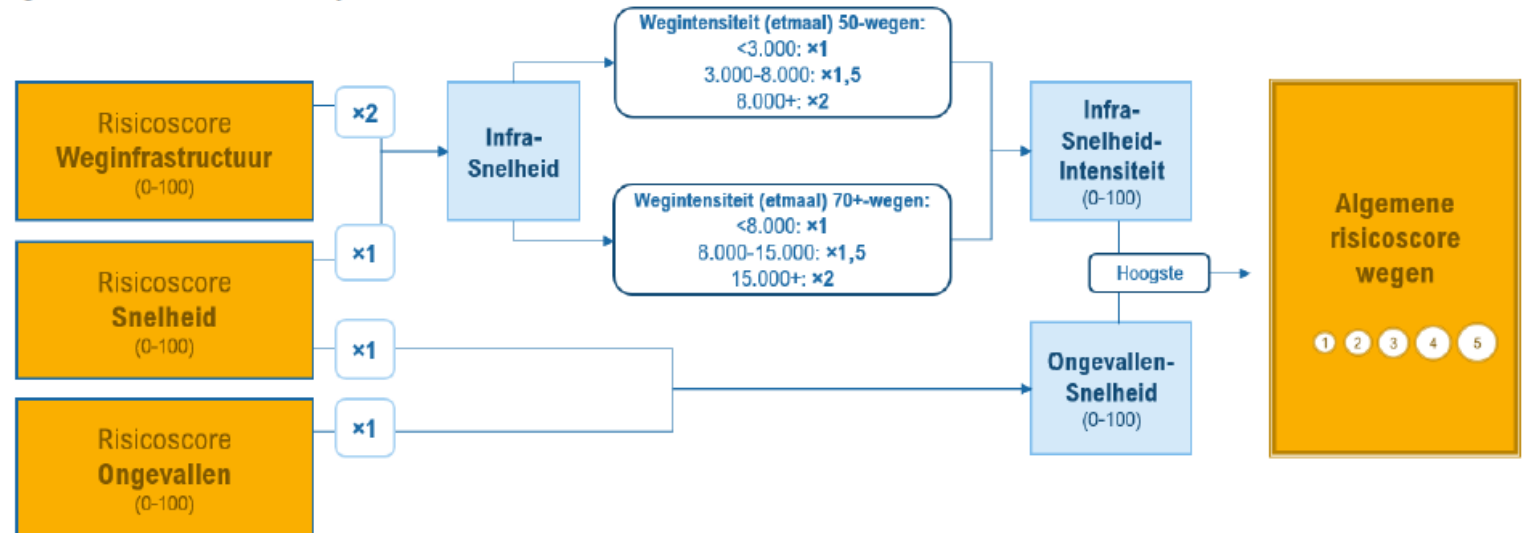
Risicoscore
Weginfrastructuur
(0-100)

Risicoscore
Snelheid
(0-100)

Risicoscore
Ongevallen
(0-100)

×2

×1

×1

×1

Infra-
Snelheid

Wegintensiteit (etmaal) 50-wegen:
<3.000: ×1
3.000-8.000: ×1,5
8.000+: ×2

Wegintensiteit (etmaal) 70+-wegen:
<8.000: ×1
8.000-15.000: ×1,5
15.000+: ×2

Infra-
Snelheid-
Intensiteit
(0-100)

Hoogste

Ongevallen-
Snelheid
(0-100)

Algemene
risicoscore
wegen

1 2 3 4 5